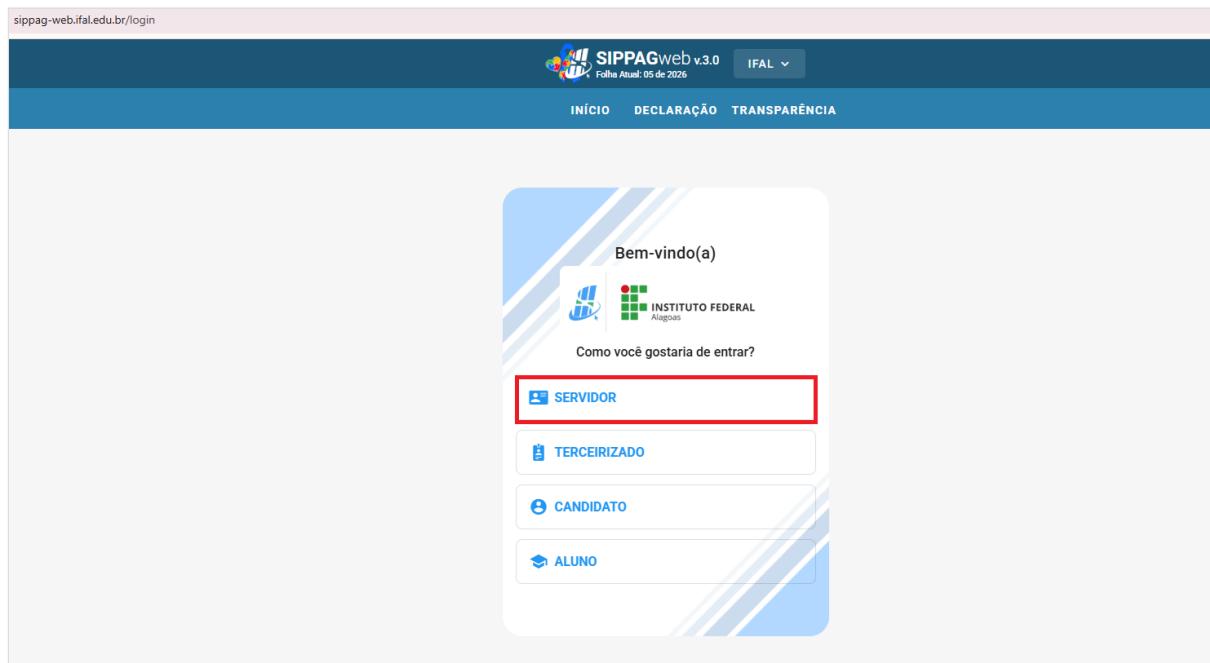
sippag-web.ifal.edu.br/login

SIPPAGweb v.3.0
Folha Atual: 05 de 2026

IFAL

INÍCIO DECLARAÇÃO TRANSPARÊNCIA

Bem-vindo(a)

INSTITUTO FEDERAL
Alagoas

Como você gostaria de entrar?

SERVIDOR

TERCEIRIZADO

CANDIDATO

ALUNO